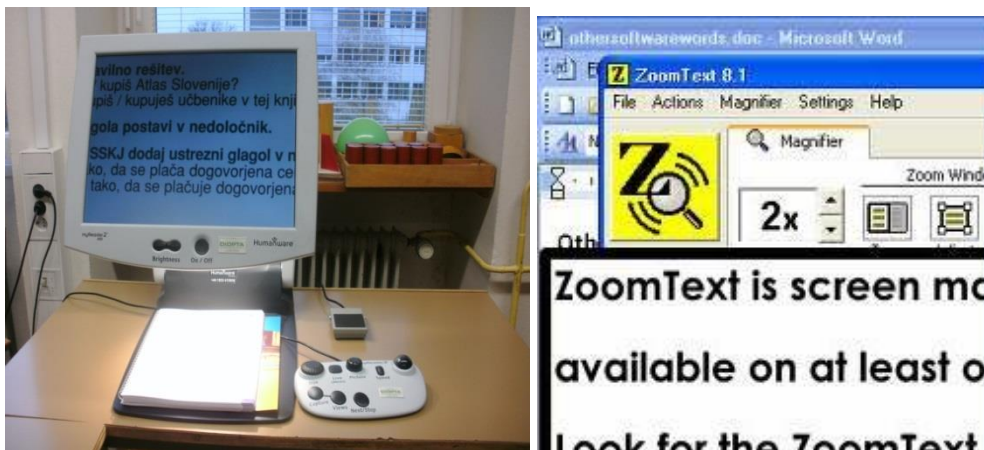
avilno rešitev.
kupiš Atlas Slovenije?
piš / kupuješ učbenike v tej knji

gola postavi v nedoločnik.

SSKJ dodaj ustrezni glagol v n
tako, da se plača dogovorjena ce
tako, da se plačuje dogovorjena

Brightness
On / Off
HumanWare

otherSoftwarewords.doc - Microsoft Word

ZoomText 8.1
File Actions Magnifier Settings Help
Magnifier
Zoom Wind
2x

ZoomText is screen ma
available on at least o
Look for the ZoomText